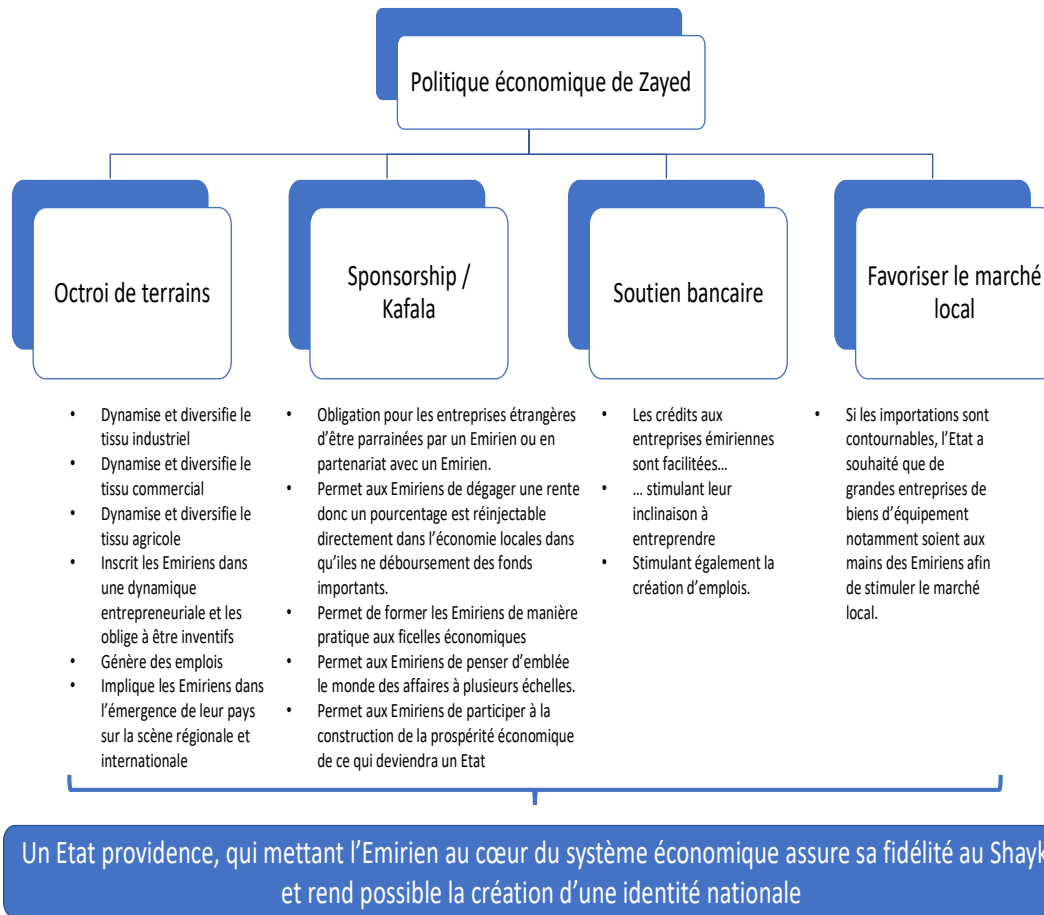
Politique économique de Zayed

Octroi de terrains

Sponsorship / Kafala

Soutien bancaire

Favoriser le marché local

- Dynamise et diversifie le tissu industriel
- Dynamise et diversifie le tissu commercial
- Dynamise et diversifie le tissu agricole
- Inscrit les Emiriens dans une dynamique entrepreneuriale et les oblige à être inventifs
- Génère des emplois
- Implique les Emiriens dans l'émergence de leur pays sur la scène régionale et internationale

- Obligation pour les entreprises étrangères d'être parrainées par un Emirien ou en partenariat avec un Emirien.
- Permet aux Emiriens de dégager une rente donc un pourcentage est réinjectable directement dans l'économie locales dans qu'iles ne déboursement des fonds importants.
- Permet de former les Emiriens de manière pratique aux ficelles économiques
- Permet aux Emiriens de penser d'emblée le monde des affaires à plusieurs échelles.
- Permet aux Emiriens de participer à la construction de la prospérité économique de ce qui deviendra un Etat

- Les crédits aux entreprises émiriennes sont facilitées…
- … stimulant leur inclinaison à entreprendre
- Stimulant également la création d'emplois.

- Si les importations sont contournables, l'Etat a souhaité que de grandes entreprises de biens d'équipement notamment soient aux mains des Emiriens afin de stimuler le marché local.

Un Etat providence, qui mettant l'Emirien au cœur du système économique assure sa fidélité au Shayk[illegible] et rend possible la création d'une identité nationale